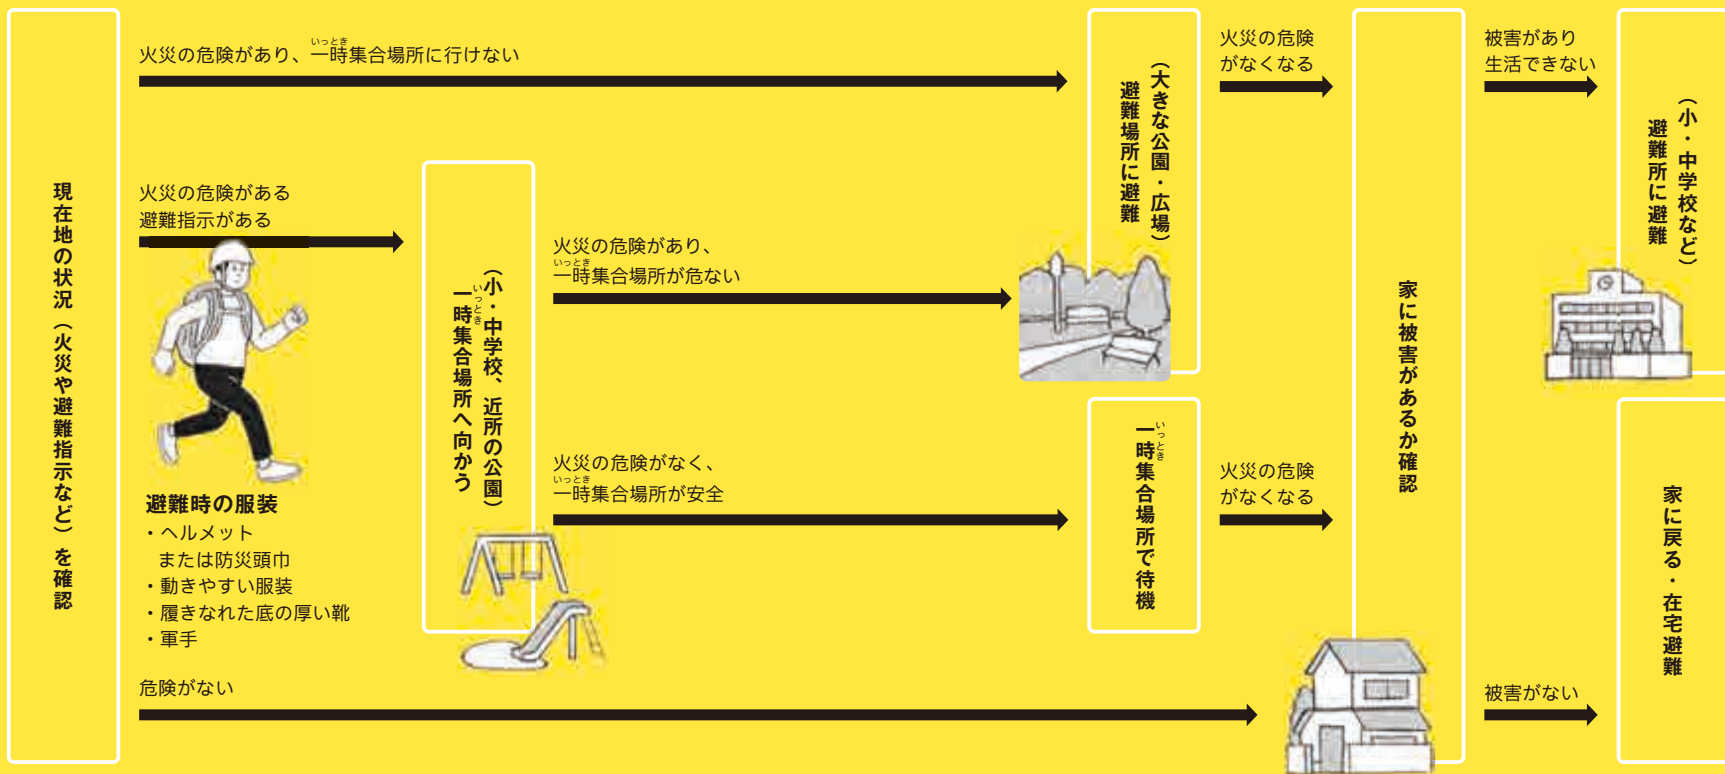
現在地の状況（火災や避難指示など）を確認

火災の危険があり、一時集合場所に行けない

火災の危険がある
避難指示がある

避難時の服装
・ヘルメット
　または防災頭巾
・動きやすい服装
・履きなれた底の厚い靴
・軍手

一時集合場所へ向かう（小・中学校、近所の公園）

火災の危険があり、
一時集合場所が危ない

火災の危険がなく、
一時集合場所が安全

危険がない

避難場所に避難（大きな公園・広場）

一時集合場所で待機

火災の危険
がなくなる

火災の危険
がなくなる

家に被害があるか確認

被害があり
生活できない

被害がない

避難所に避難（小・中学校など）

家に戻る・在宅避難